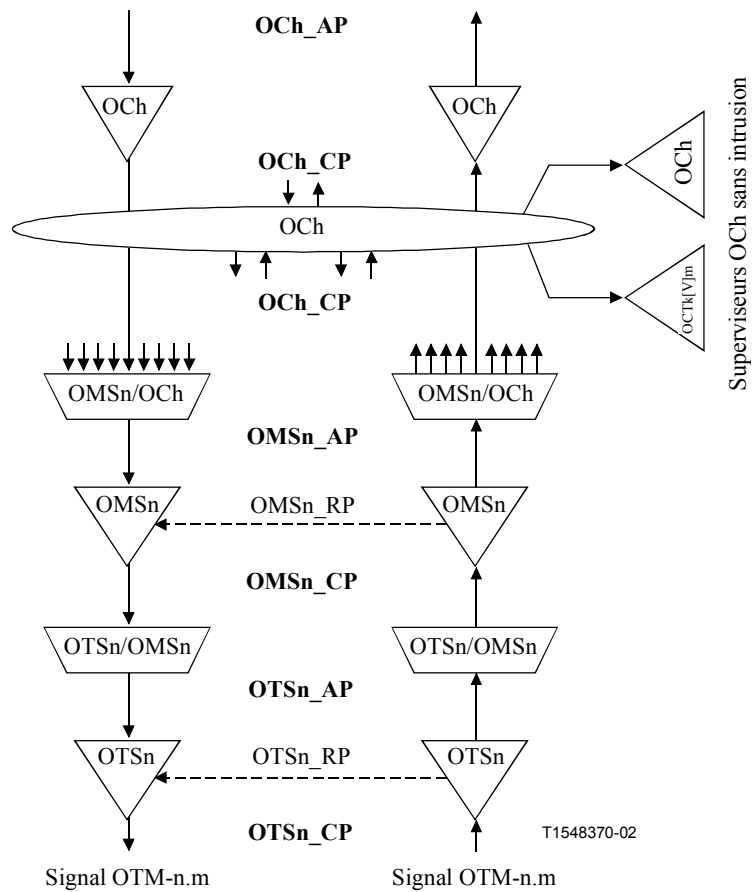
OCh_AP

OCh

OCh

OCh_CP

OCh

OCh_CP

OCh

OCTk[V]m

Superviseurs OCh sans intrusion

OMSn/OCh

OMSn/OCh

OMSn_AP

OMSn

OMSn_RP

OMSn

OMSn_CP

OTSn/OMSn

OTSn/OMSn

OTSn_AP

OTSn

OTSn_RP

OTSn

OTSn_CP

T1548370-02

Signal OTM-n.m

Signal OTM-n.m